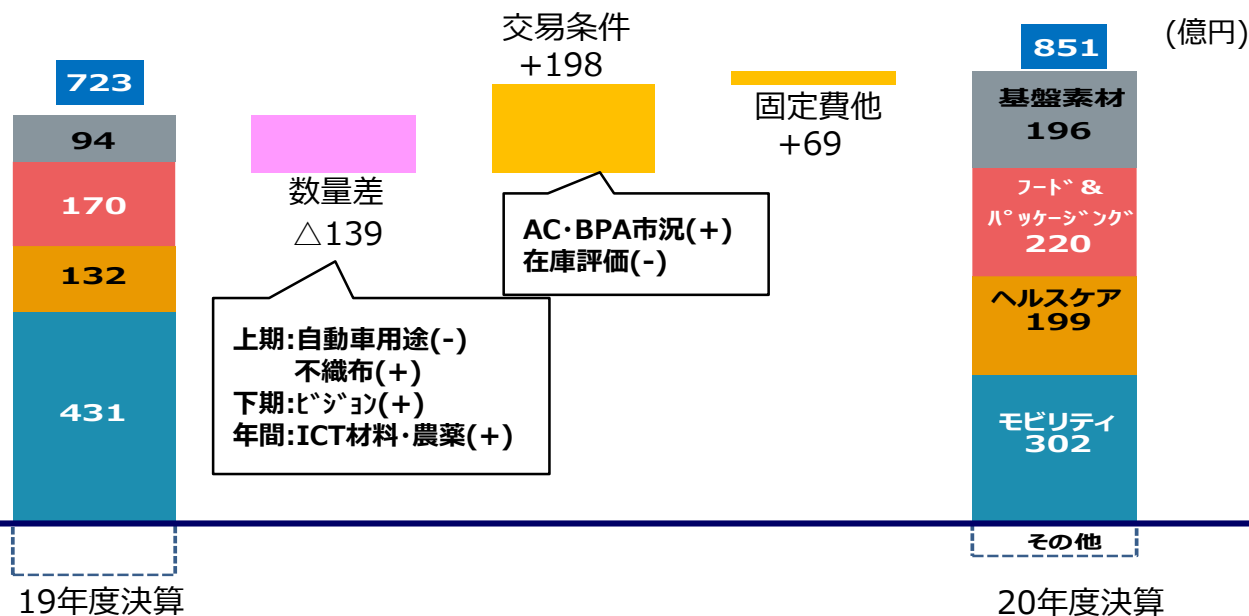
(億円)

723

94

170

132

431

19年度決算

数量差
△139

上期:自動車用途(-)
不織布(+)
下期:ﾋﾞｼﾞｮﾝ(+)
年間:ICT材料･農薬(+)

交易条件
+198

AC･BPA市況(+)
在庫評価(-)

固定費他
+69

851

基盤素材
196

ﾌｰﾄﾞ &
ﾊﾟｯｹｰｼﾞﾝｸﾞ
220

ヘルスケア
199

モビリティ
302

その他

20年度決算